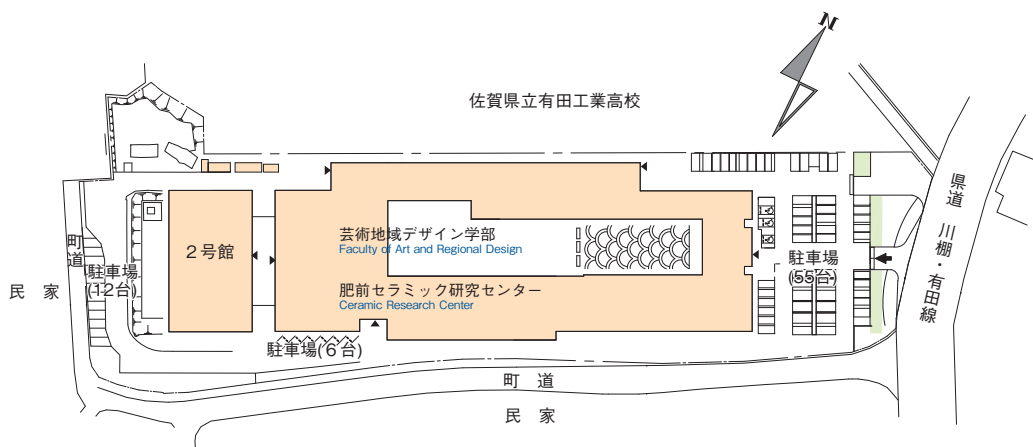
N

佐賀県立有田工業高校

県道 川棚・有田線

町道

駐車場 (12台)

民 家

2号館

芸術地域デザイン学部
Faculty of Art and Regional Design

肥前セラミック研究センター
Ceramic Research Center

駐車場 (55台)

駐車場(6台)

町 道

民 家